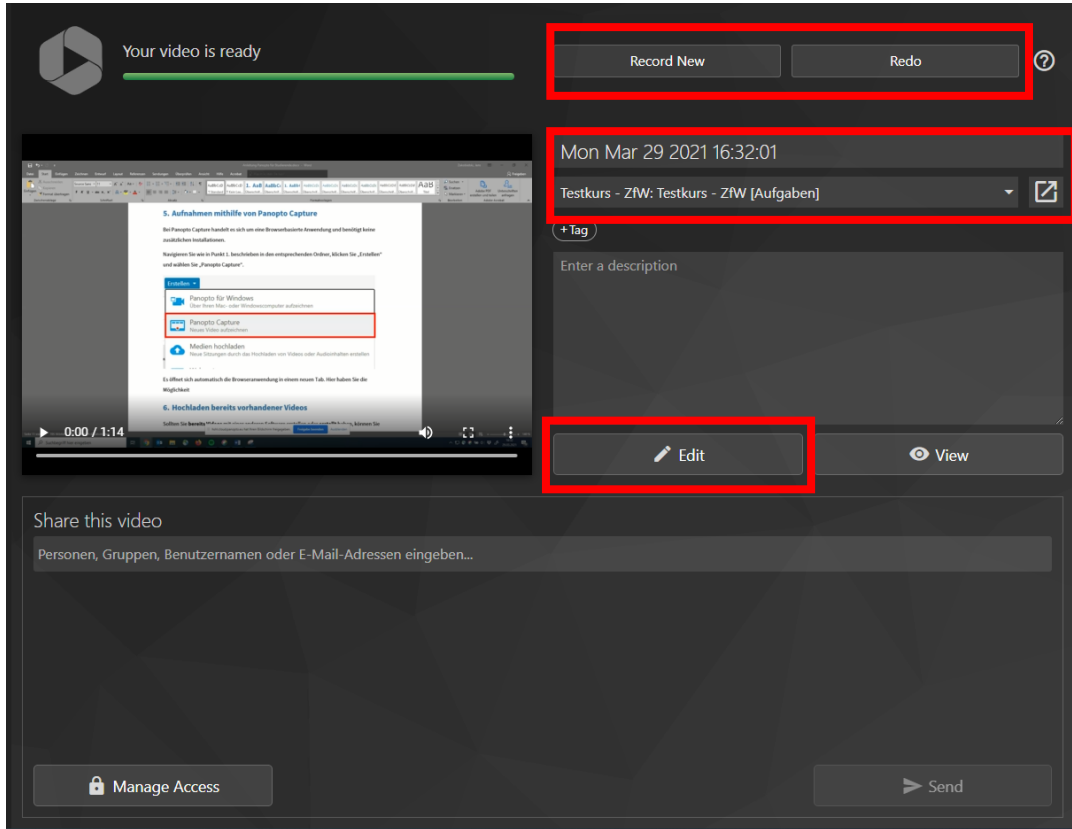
Your video is ready

Record New

Redo

Mon Mar 29 2021 16:32:01

Testkurs - ZfW: Testkurs - ZfW [Aufgaben]

+ Tag

Enter a description

5. Aufnahmen mithilfe von Panopto Capture

Bei Panopto Capture handelt es sich um eine Browserbasierte Anwendung und benötigt keine zusätzlichen Installationen.

Navigieren Sie wie in Punkt 1. beschrieben in den entsprechenden Ordner, klicken Sie „Erstellen" und wählen Sie „Panopto Capture".

Erstellen

Panopto für Windows
Über Ihren Mac- oder Windowscomputer aufzeichnen

Panopto Capture
Neues Video aufzeichnen

Medien hochladen
Neue Sitzungen durch das Hochladen von Video oder Audiodateien erstellen

Es öffnet sich automatisch die Browseranwendung in einem neuen Tab. Hier haben Sie die Möglichkeit

6. Hochladen bereits vorhandener Videos

0:00 / 1:14

Edit

View

Share this video

Personen, Gruppen, Benutzernamen oder E-Mail-Adressen eingeben...

Manage Access

Send